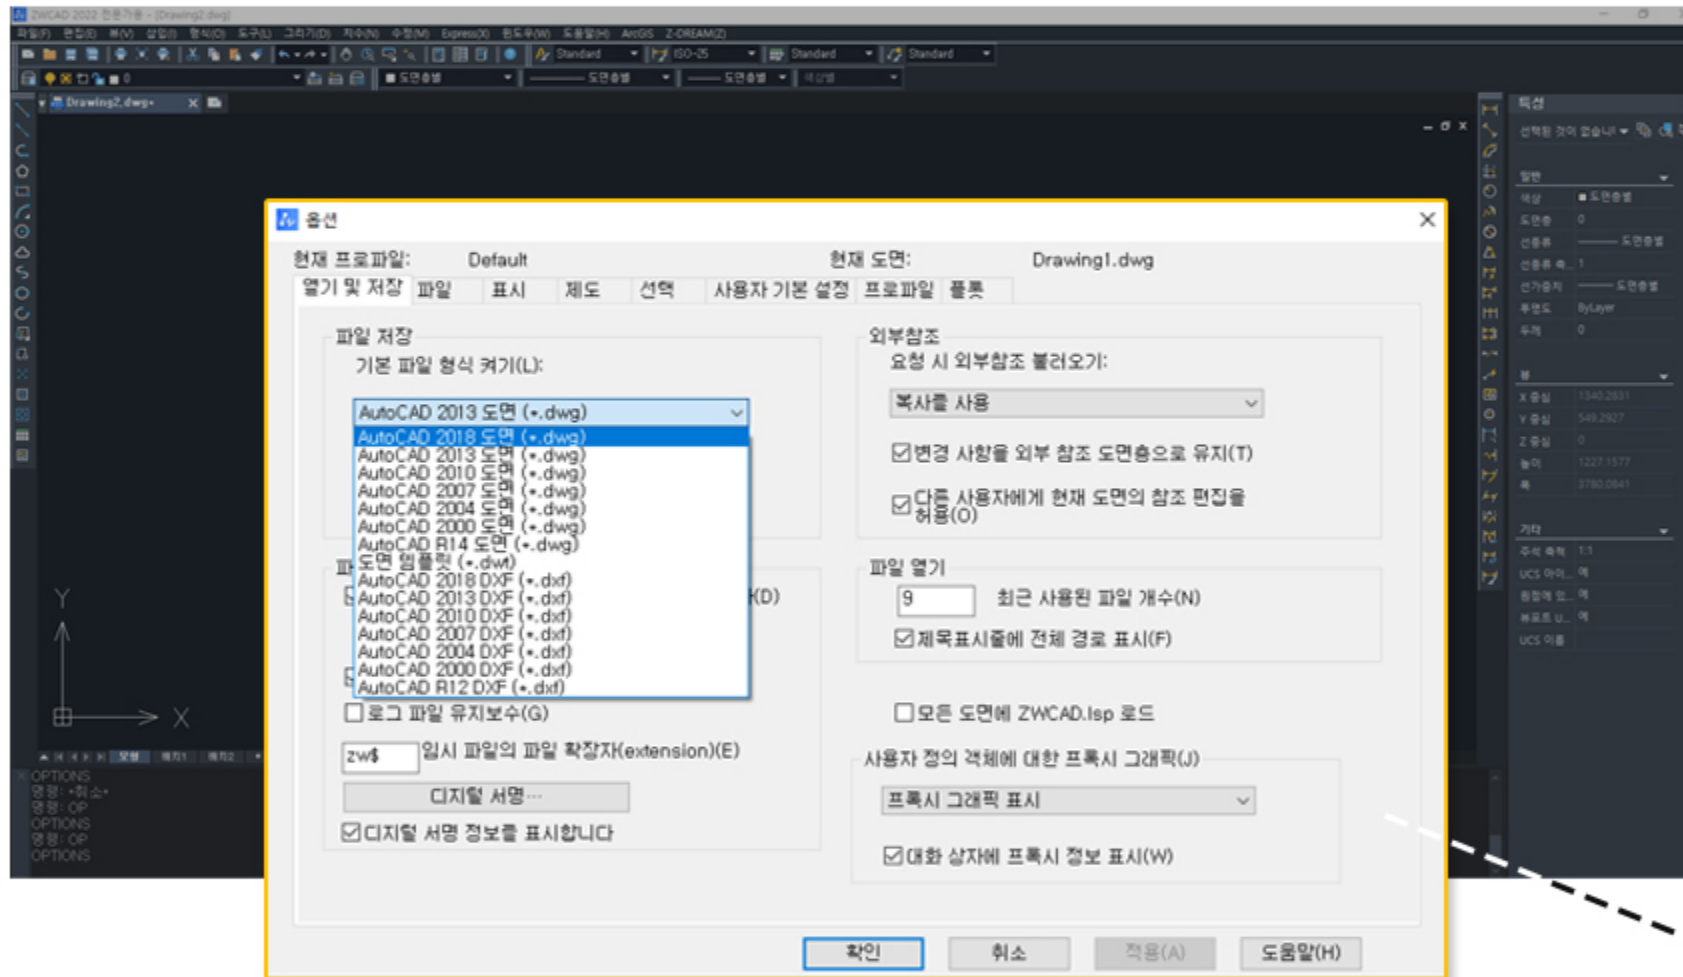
ZWCAD 2022 전문가용 - [Drawing2.dwg]

파일(F) 편집(E) 뷰(V) 삽입(I) 형식(O) 도구(T) 그리기(D) 치수(N) 수정(M) Express(X) 윈도우(W) 도움말(H) ArcGIS Z-DREAM(Z)

Standard ISO-25 Standard Standard

도면층 도면층 도면층

Drawing2.dwg

특성

옵션

현재 프로파일: Default

현재 도면: Drawing1.dwg

열기 및 저장 | 파일 | 표시 | 제도 | 선택 | 사용자 기본 설정 | 프로파일 | 플롯

파일 저장

기본 파일 형식 켜기(L):

AutoCAD 2013 도면 (*.dwg)

AutoCAD 2018 도면 (*.dwg)
AutoCAD 2013 도면 (*.dwg)
AutoCAD 2010 도면 (*.dwg)
AutoCAD 2007 도면 (*.dwg)
AutoCAD 2004 도면 (*.dwg)
AutoCAD 2000 도면 (*.dwg)
AutoCAD R14 도면 (*.dwg)
도면 템플릿 (*.dwt)
AutoCAD 2018 DXF (*.dxf)
AutoCAD 2013 DXF (*.dxf)
AutoCAD 2010 DXF (*.dxf)
AutoCAD 2007 DXF (*.dxf)
AutoCAD 2004 DXF (*.dxf)
AutoCAD 2000 DXF (*.dxf)
AutoCAD R12 DXF (*.dxf)

(D)

로그 파일 유지보수(G)

zw$ 임시 파일의 파일 확장자(extension)(E)

디지털 서명...

디지털 서명 정보를 표시합니다

외부참조

요청 시 외부참조 불러오기:

복사본 사용

변경 사항을 외부 참조 도면층으로 유지(T)

다른 사용자에게 현재 도면의 참조 편집을 허용(O)

파일 열기

9 최근 사용된 파일 개수(N)

제목표시줄에 전체 경로 표시(F)

모든 도면에 ZWCAD.lsp 로드

사용자 정의 객체에 대한 프록시 그래픽(J)

프록시 그래픽 표시

대화 상자에 프록시 정보 표시(W)

확인 취소 적용(A) 도움말(H)

OPTIONS
명령: *취소*
명령: OP
OPTIONS
명령: OP
OPTIONS

Y
X